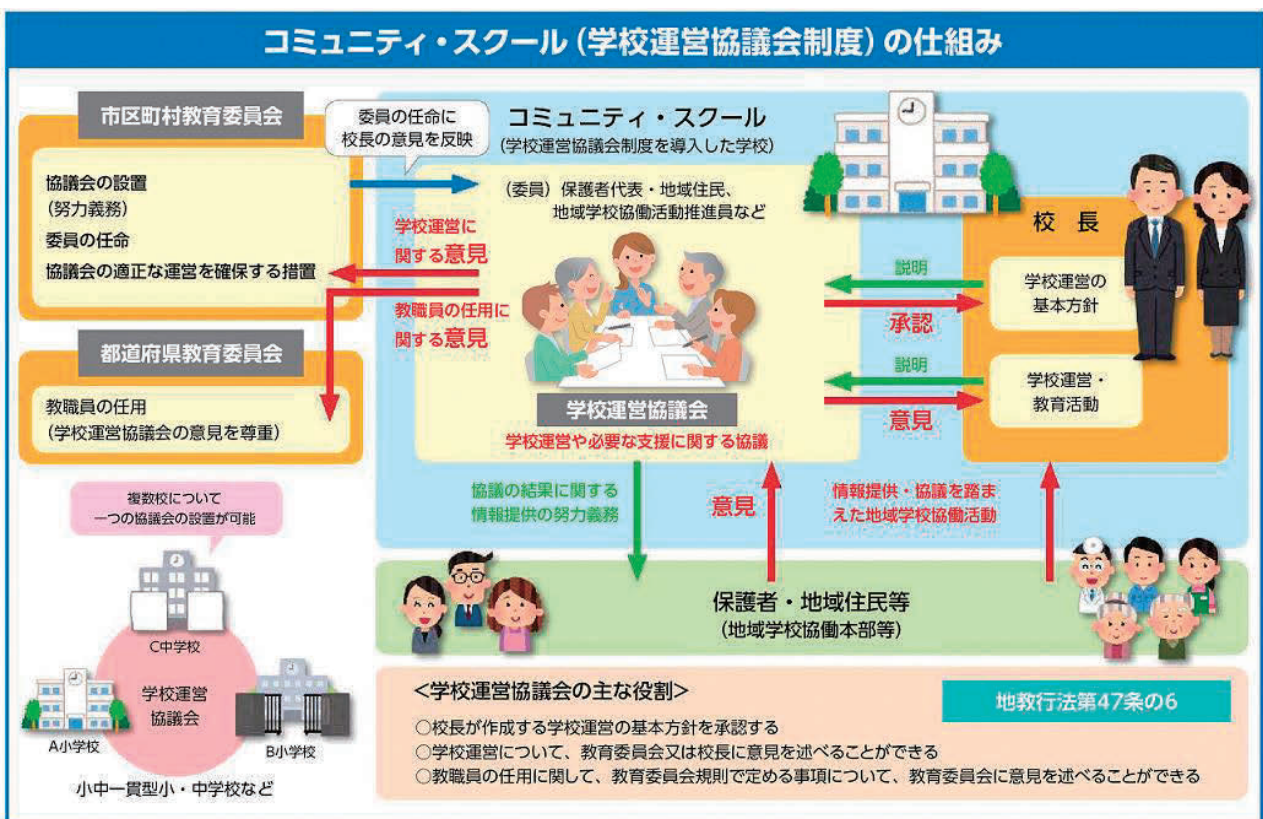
コミュニティ・スクール（学校運営協議会制度）の仕組み

市区町村教育委員会

協議会の設置
（努力義務）
委員の任命
協議会の適正な運営を確保する措置

委員の任命に
校長の意見を反映

コミュニティ・スクール
（学校運営協議会制度を導入した学校）

（委員）保護者代表・地域住民、
地域学校協働活動推進員など

学校運営に
関する意見

教職員の任用に
関する意見

都道府県教育委員会

教職員の任用
（学校運営協議会の意見を尊重）

学校運営協議会
学校運営や必要な支援に関する協議

校 長

説明
承認
学校運営の
基本方針

説明
意見
学校運営・
教育活動

協議の結果に関する
情報提供の努力義務

意見

情報提供・協議を踏ま
えた地域学校協働活動

複数校について
一つの協議会の設置が可能

C中学校
学校運営
協議会
A小学校
B小学校
小中一貫型小・中学校など

保護者・地域住民等
（地域学校協働本部等）

＜学校運営協議会の主な役割＞

地教行法第47条の6

○校長が作成する学校運営の基本方針を承認する
○学校運営について、教育委員会又は校長に意見を述べることができる
○教職員の任用に関して、教育委員会規則で定める事項について、教育委員会に意見を述べることができる